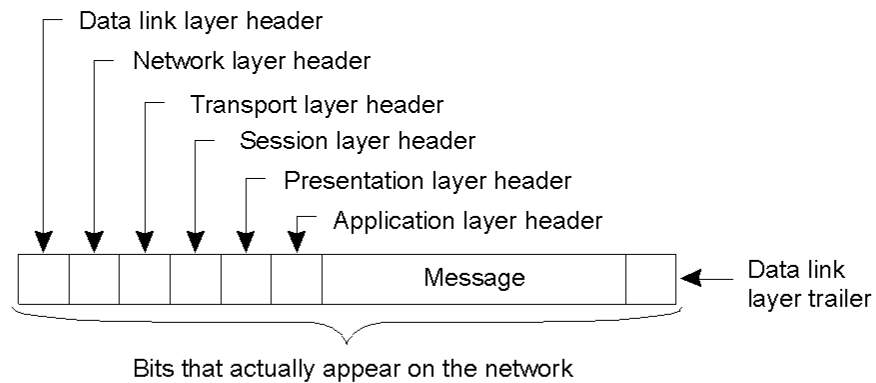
Data link layer header

Network layer header

Transport layer header

Session layer header

Presentation layer header

Application layer header

Message

Data link layer trailer

Bits that actually appear on the network